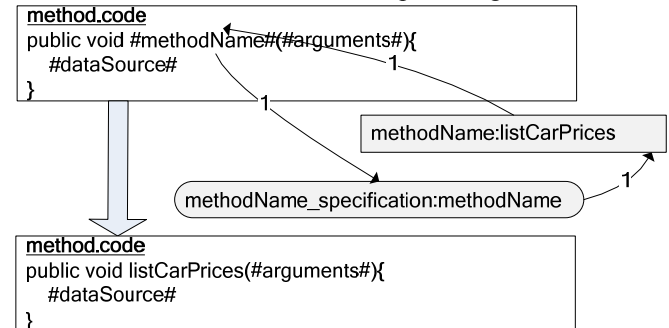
method.code
public void #methodName#(#arguments#){
#dataSource#
}

1

1

methodName:listCarPrices

methodName_specification:methodName

1

method.code
public void listCarPrices(#arguments#){
#dataSource#
}